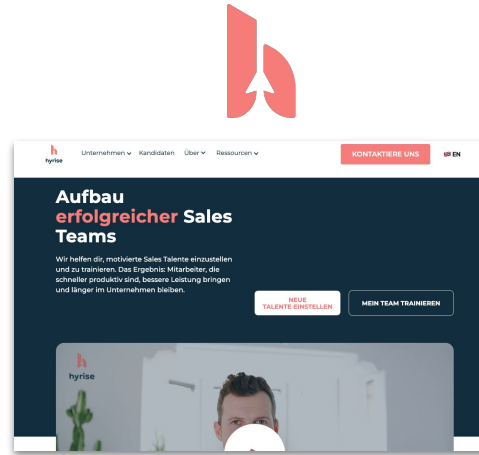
hyrise

Unternehmen Kandidaten Über Ressourcen

KONTAKTIERE UNS

EN

Aufbau erfolgreicher Sales Teams

Wir helfen dir, motivierte Sales Talente einzustellen und zu trainieren. Das Ergebnis: Mitarbeiter, die schneller produktiv sind, bessere Leistung bringen und länger im Unternehmen bleiben.

NEUE TALENTE EINSTELLEN

MEIN TEAM TRAINIEREN

hyrise